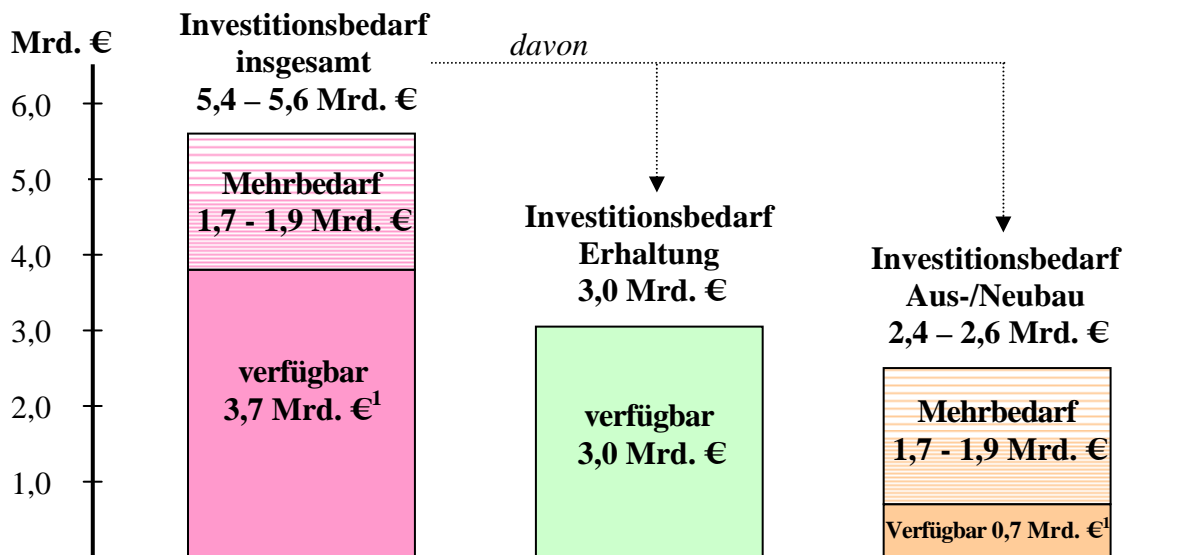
Mrd. €

6,0
5,0
4,0
3,0
2,0
1,0

Investitionsbedarf insgesamt
5,4 – 5,6 Mrd. €

davon

Mehrbedarf
1,7 - 1,9 Mrd. €

verfügbar
3,7 Mrd. €$^1$

Investitionsbedarf
Erhaltung
3,0 Mrd. €

verfügbar
3,0 Mrd. €

Investitionsbedarf
Aus-/Neubau
2,4 – 2,6 Mrd. €

Mehrbedarf
1,7 - 1,9 Mrd. €

Verfügbar 0,7 Mrd. €$^1$